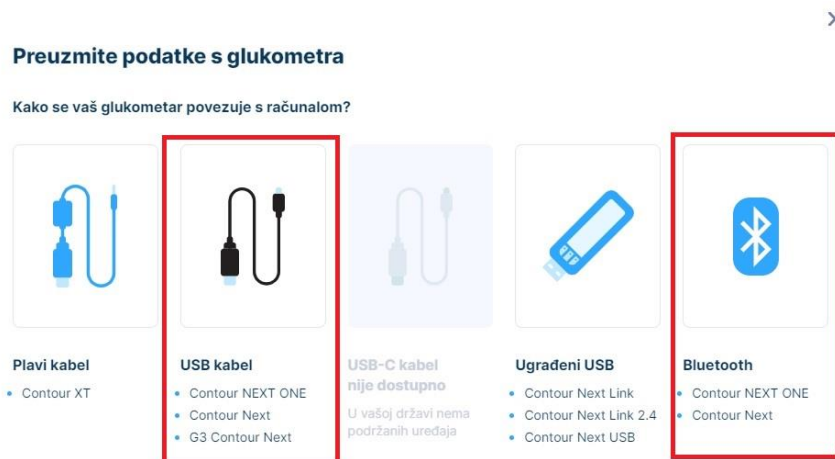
×

Preuzmite podatke s glukometra

Kako se vaš glukometar povezuje s računalom?

Plavi kabel
- Contour XT

USB kabel
- Contour NEXT ONE
- Contour Next
- G3 Contour Next

USB-C kabel nije dostupno
U vašoj državi nema podržanih uređaja

Ugrađeni USB
- Contour Next Link
- Contour Next Link 2.4
- Contour Next USB

Bluetooth
- Contour NEXT ONE
- Contour Next